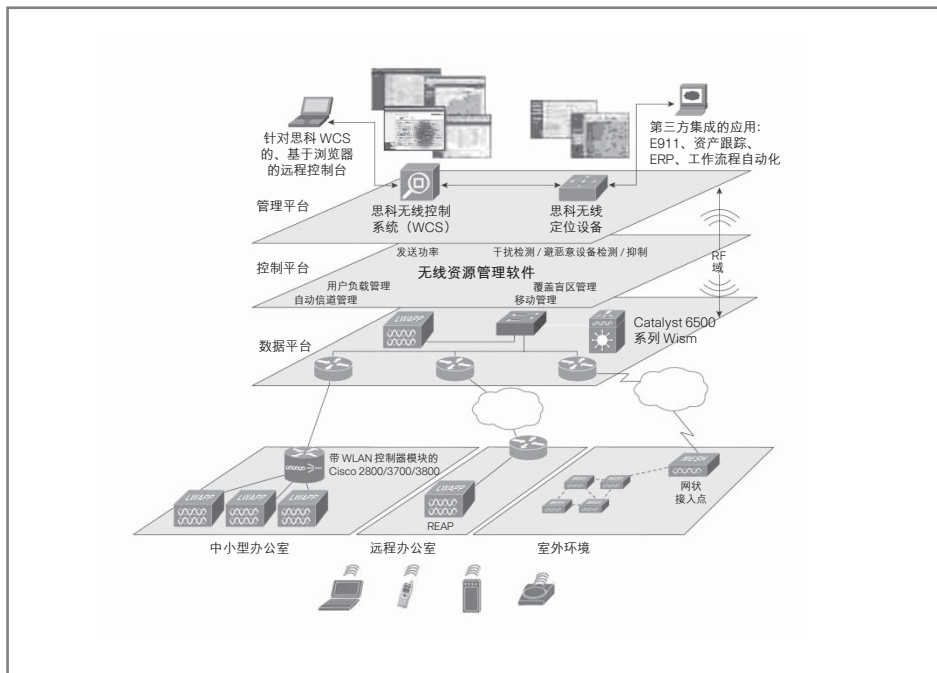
针对思科 WCS 的、基于浏览器的远程控制台

第三方集成的应用：E911、资产跟踪、ERP、工作流程自动化

管理平台

思科无线控制系统（WCS）

思科无线定位设备

RF 域

控制平台

发送功率

干扰检测 / 避恶意设备检测 / 抑制

无线资源管理软件

用户负载管理

自动信道管理

覆盖盲区管理

移动管理

LWAPP

Catalyst 6500 系列 Wism

数据平台

带 WLAN 控制器模块的 Cisco 2800/3700/3800

LWAPP

LWAPP

LWAPP

LWAPP

REAP

MESH

网状接入点

中小型办公室

远程办公室

室外环境